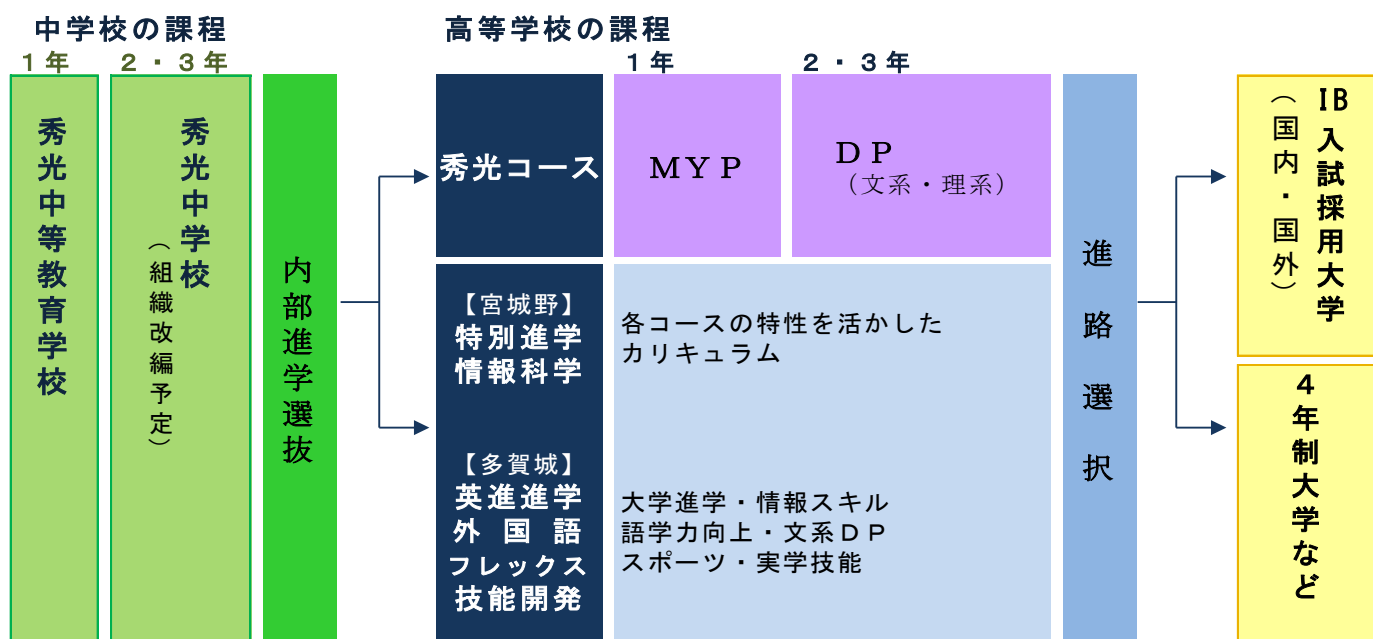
中学校の課程
１年
２・３年

秀光中等教育学校

秀光中学校
（組織改編予定）

内部進学選抜

高等学校の課程
１年
２・３年

秀光コース
ＭＹＰ
ＤＰ
（文系・理系）

【宮城野】
特別進学
情報科学

各コースの特性を活かしたカリキュラム

【多賀城】
英進進学
外国語
フレックス
技能開発

大学進学・情報スキル
語学力向上・文系ＤＰ
スポーツ・実学技能

進路選択

IB入試採用大学
（国内・国外）

４年制大学など